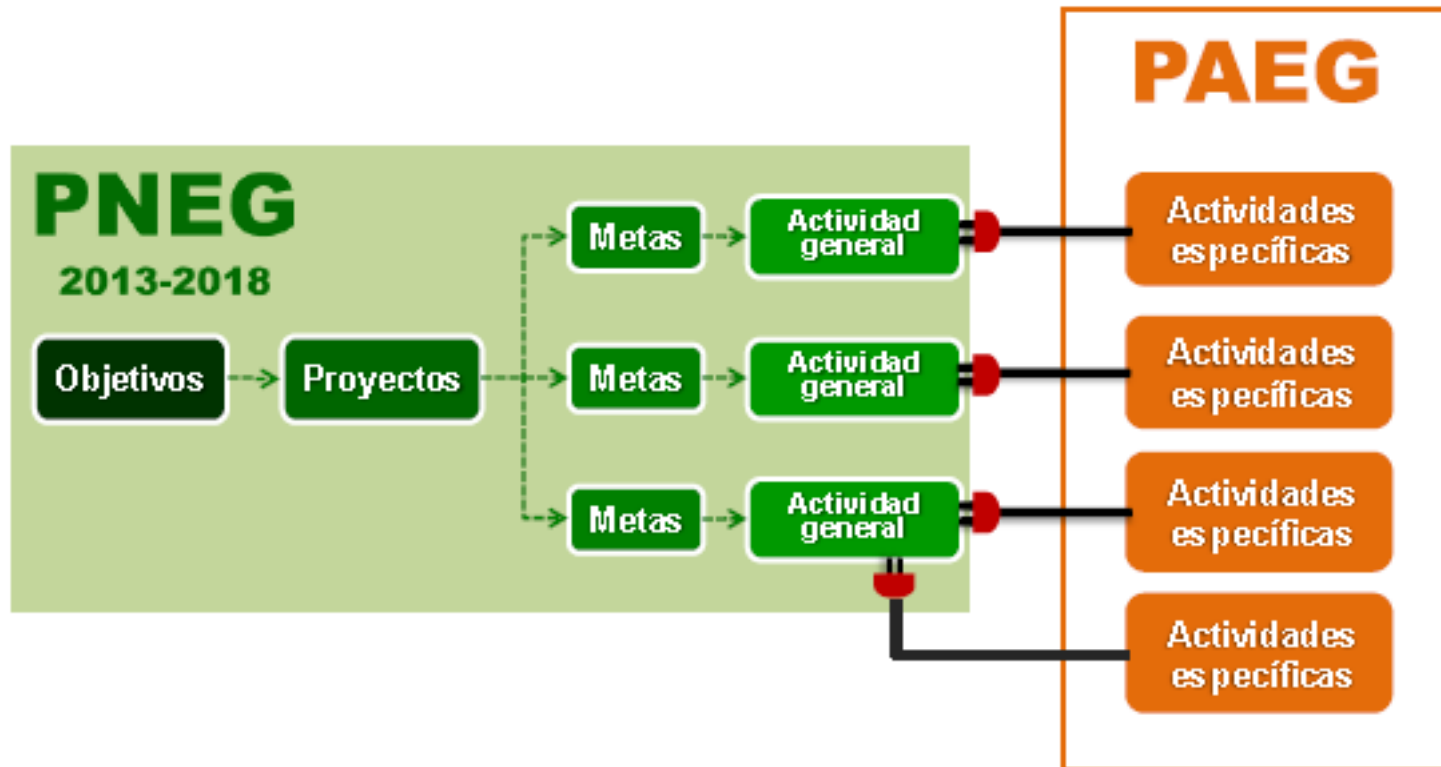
PAEG

PNEG
2013-2018

Objetivos
Proyectos
Metas
Actividad general
Metas
Actividad general
Metas
Actividad general

Actividades específicas
Actividades específicas
Actividades específicas
Actividades específicas